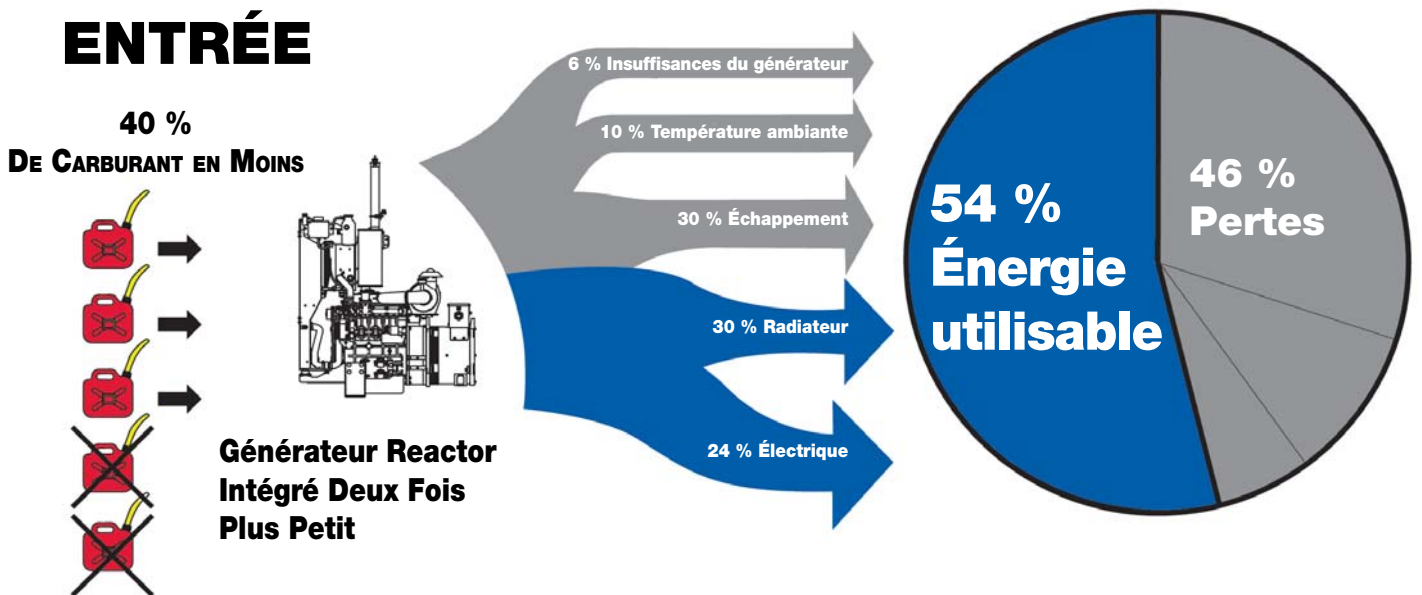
ENTRÉE

40 %
De Carburant en Moins

6 % Insuffisances du générateur

10 % Température ambiante

30 % Échappement

30 % Radiateur

24 % Électrique

Générateur Reactor
Intégré Deux Fois
Plus Petit

54 %
Énergie
utilisable

46 %
Pertes